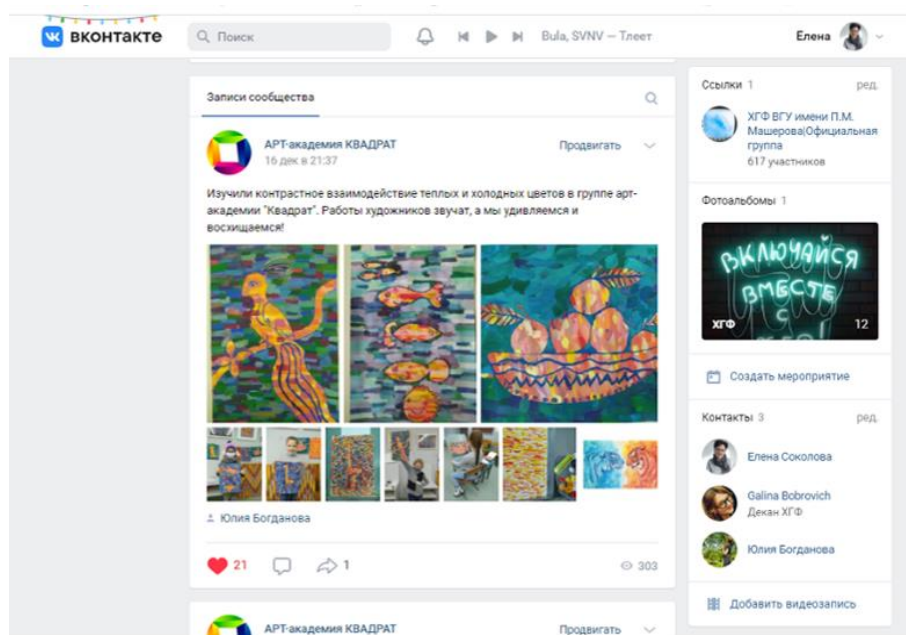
вконтакте

Поиск

Bula, SVNV — Тлеет

Елена

Записи сообщества

АРТ-академия КВАДРАТ
16 дек в 21:37

Продвигать

Изучили контрастное взаимодействие теплых и холодных цветов в группе арт-академии "Квадрат". Работы художников звучат, а мы удивляемся и восхищаемся!

Юлия Богданова

21

1

303

АРТ-академия КВАДРАТ

Продвигать

Ссылки 1

ред.

ХГФ ВГУ имени П.М. Машерова(Официальная группа
617 участников

Фотоальбомы 1

ВКЛЮЧАЙСЯ ВМЕСТЕ С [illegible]

ХГФ

12

Создать мероприятие

Контакты 3

ред.

Елена Соколова

Galina Bobrovich
Декан ХГФ

Юлия Богданова

Добавить видеозапись